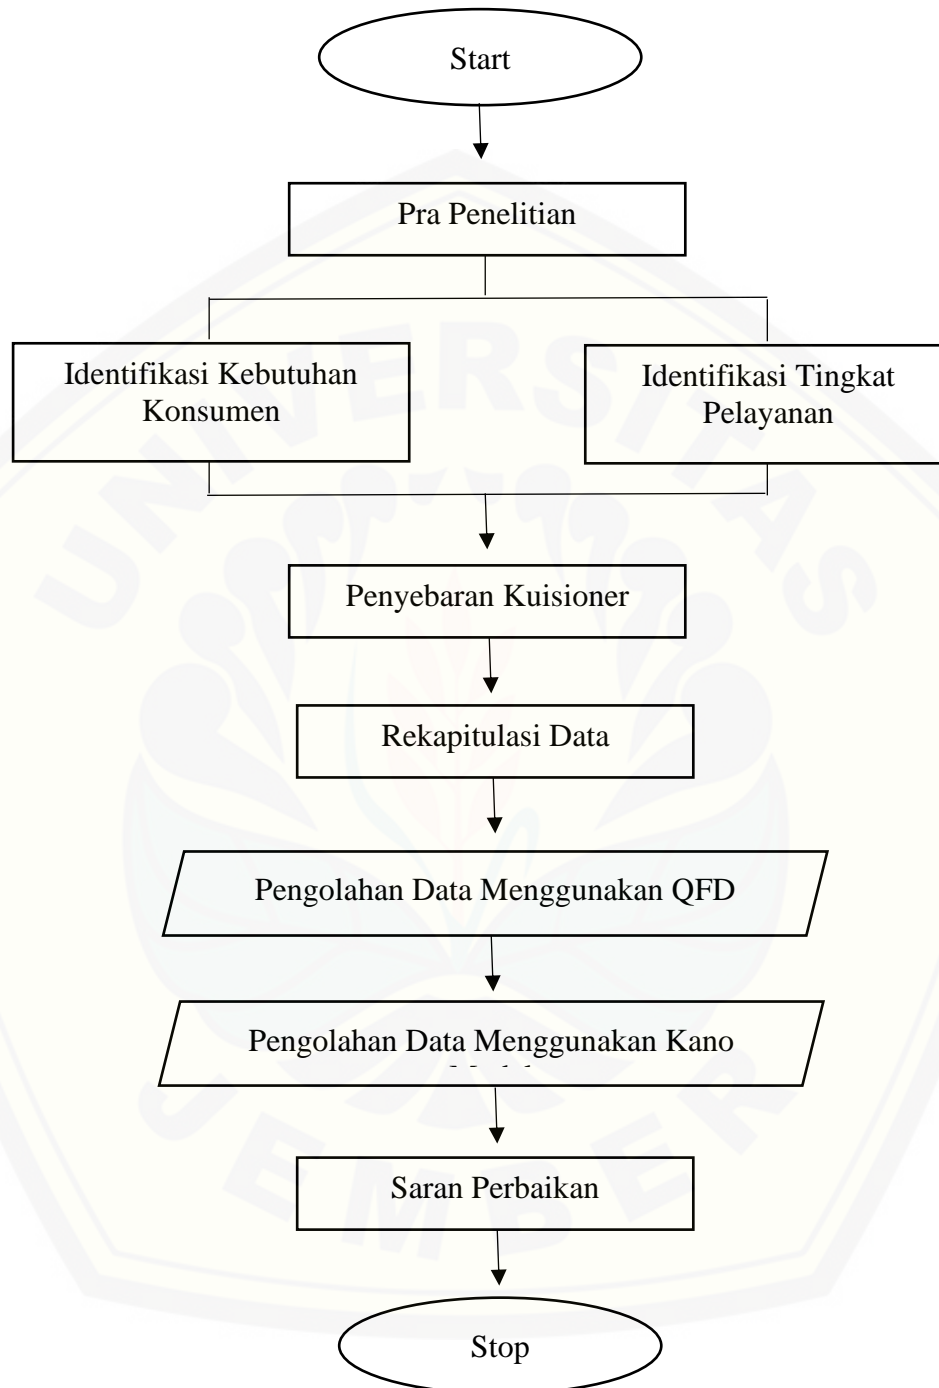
Start

Pra Penelitian

Identifikasi Kebutuhan Konsumen

Identifikasi Tingkat Pelayanan

Penyebaran Kuisioner

Rekapitulasi Data

Pengolahan Data Menggunakan QFD

Pengolahan Data Menggunakan Kano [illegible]

Saran Perbaikan

Stop